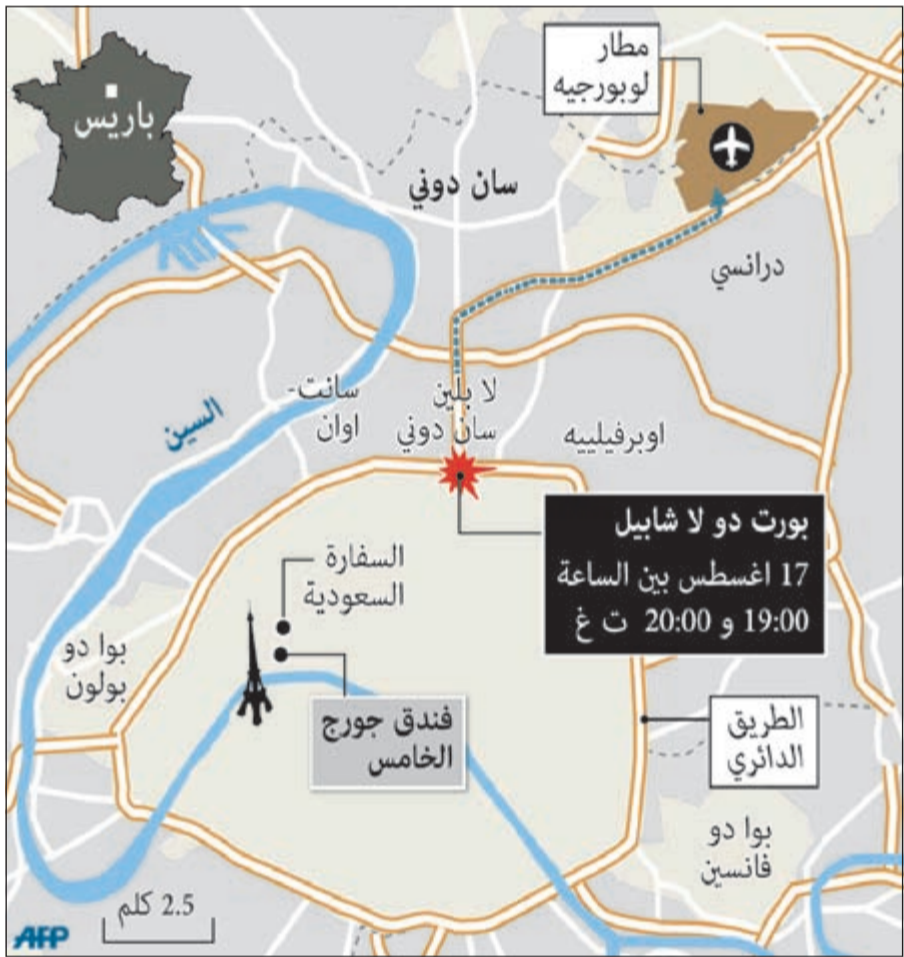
باريس

مطار لوبورجيه

سان دوني

درانسي

السين

سانت-اوان

لا بلين سان دوني

اوبرفيلييه

بورت دو لا شابيل
17 اغسطس بين الساعة
19:00 و 20:00 ت غ

السفارة السعودية

بوا دو بولون

فندق جورج الخامس

الطريق الدائري

بوا دو فانسين

2.5 كلم

AFP